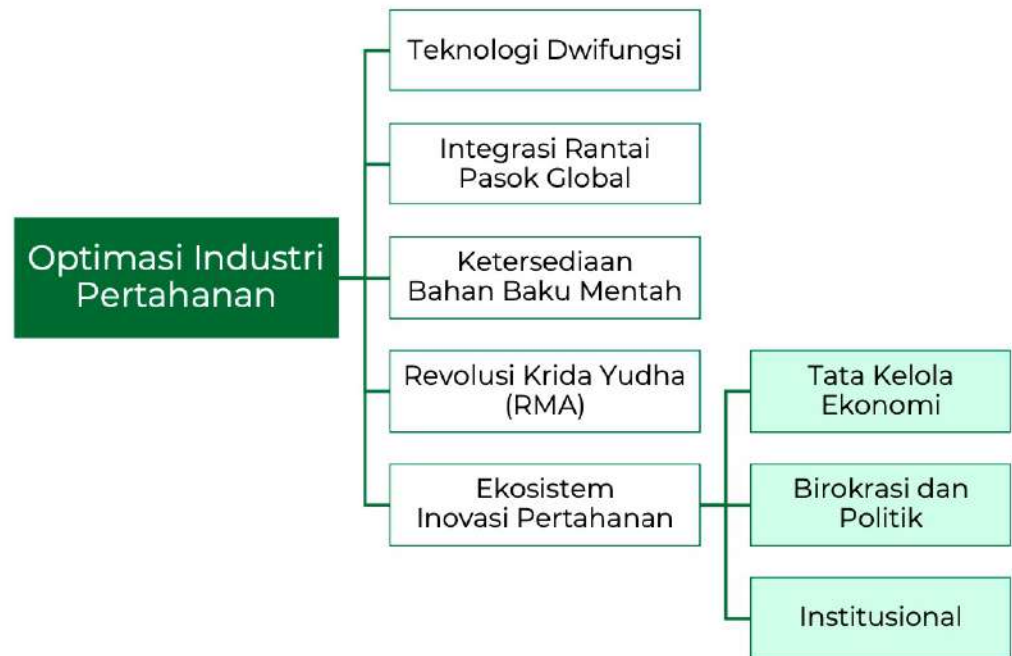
Optimasi Industri Pertahanan

Teknologi Dwifungsi

Integrasi Rantai Pasok Global

Ketersediaan Bahan Baku Mentah

Revolusi Krida Yudha (RMA)

Ekosistem Inovasi Pertahanan

Tata Kelola Ekonomi

Birokrasi dan Politik

Institusional